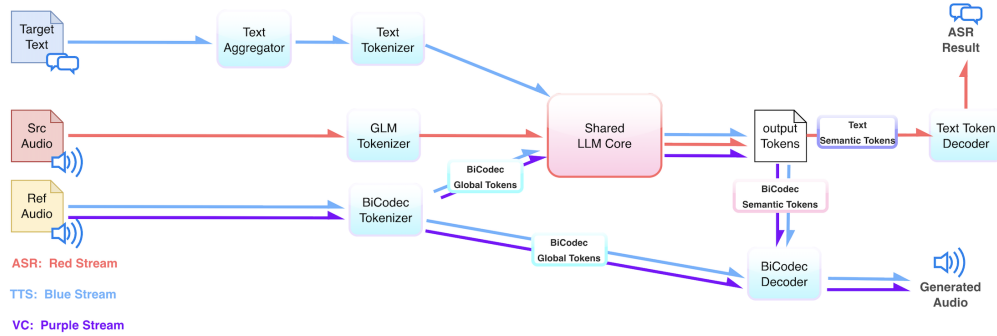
Target Text

Text Aggregator

Text Tokenizer

ASR Result

Src Audio

GLM Tokenizer

Shared LLM Core

output Tokens

Text Semantic Tokens

Text Token Decoder

BiCodec Global Tokens

Ref Audio

BiCodec Tokenizer

BiCodec Semantic Tokens

BiCodec Global Tokens

BiCodec Decoder

Generated Audio

ASR: Red Stream

TTS: Blue Stream

VC: Purple Stream